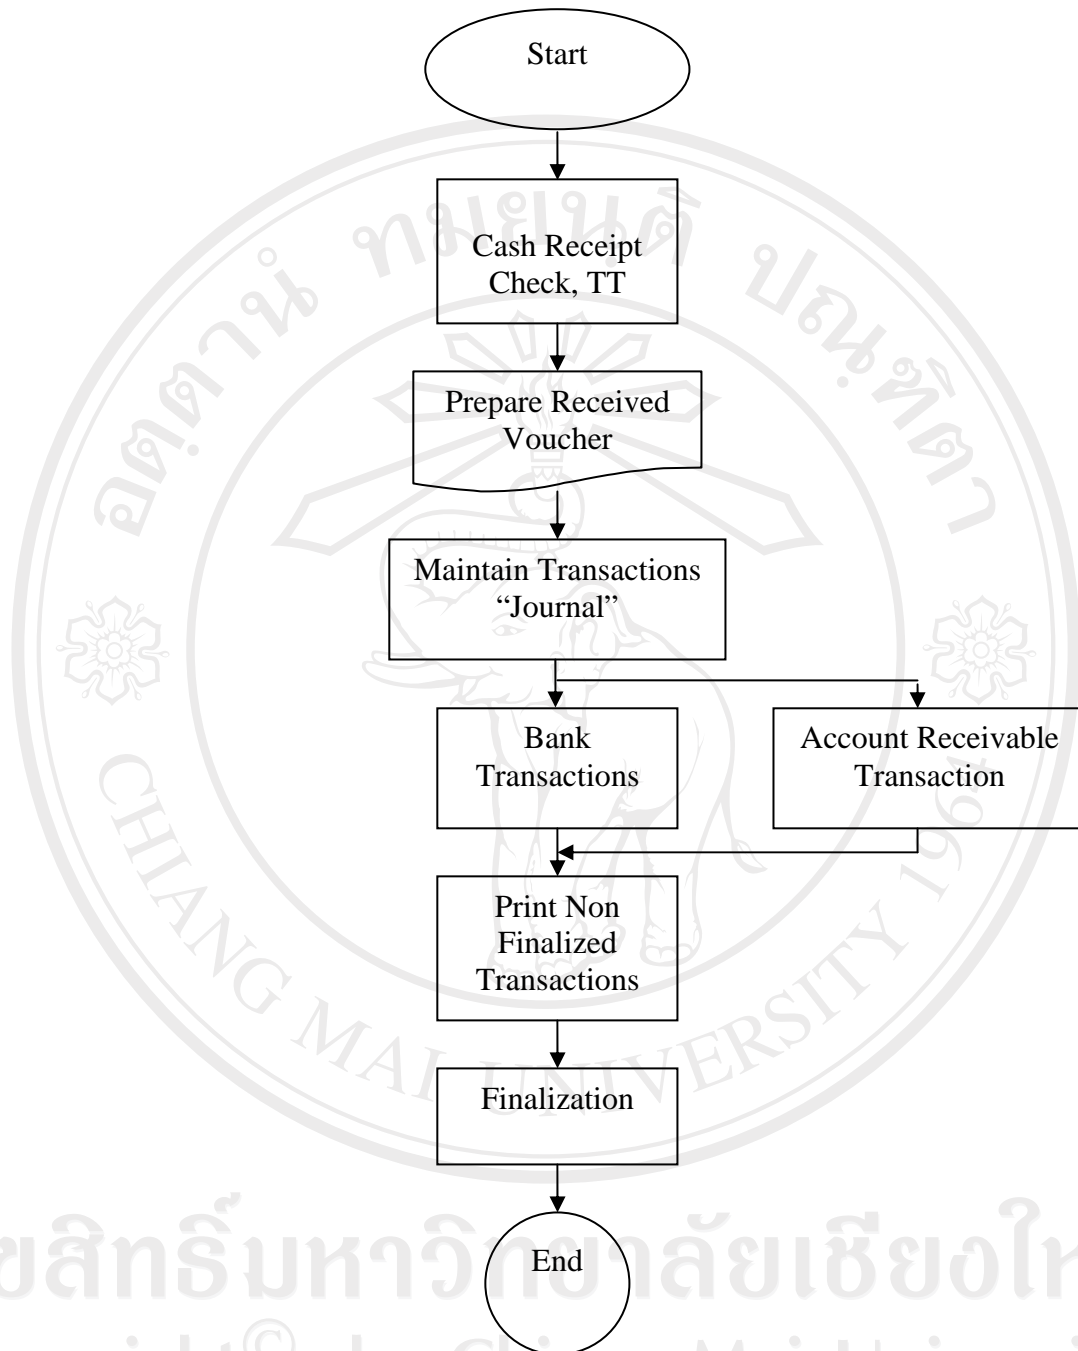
Start

Cash Receipt
Check, TT

Prepare Received
Voucher

Maintain Transactions
"Journal"

Bank
Transactions

Account Receivable
Transaction

Print Non
Finalized
Transactions

Finalization

End

อดตาน ทายเนต ปณฑตา

CHIANG MAI UNIVERSITY 1964

ขลิทธิ์มหาวิทยาลัยเชียงใหม่